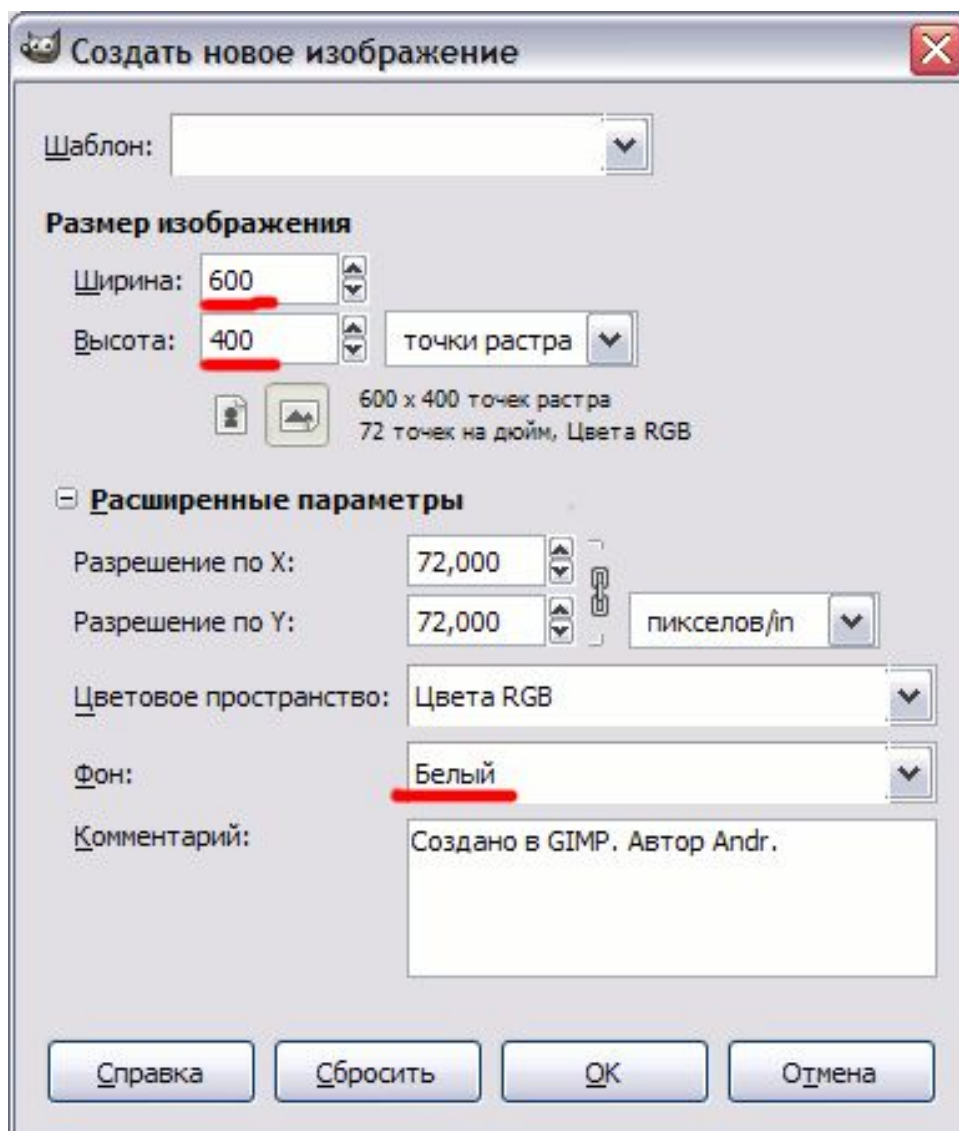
Создать новое изображение

Шаблон:

Размер изображения

Ширина: 600

Высота: 400 точки растра

600 x 400 точек растра
72 точек на дюйм, Цвета RGB

⊟ Расширенные параметры

Разрешение по X: 72,000

Разрешение по Y: 72,000 пикселов/in

Цветовое пространство: Цвета RGB

Фон: Белый

Комментарий: Создано в GIMP. Автор Andr.

Справка Сбросить OK Отмена